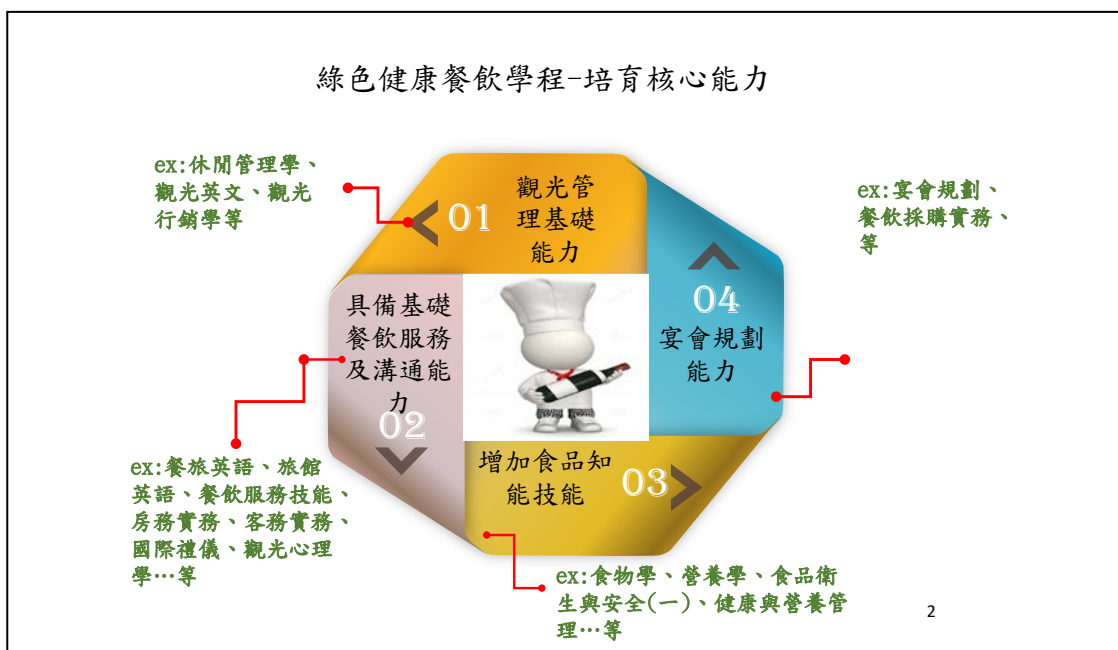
綠色健康餐飲學程–培育核心能力

ex:休閒管理學、觀光英文、觀光行銷學等

01

觀光管理基礎能力

ex:宴會規劃、餐飲採購實務、等

04

宴會規劃能力

具備基礎餐飲服務及溝通能力

02

ex:餐旅英語、旅館英語、餐飲服務技能、房務實務、客務實務、國際禮儀、觀光心理學…等

增加食品知能技能

03

ex:食物學、營養學、食品衛生與安全(一)、健康與營養管理…等

2